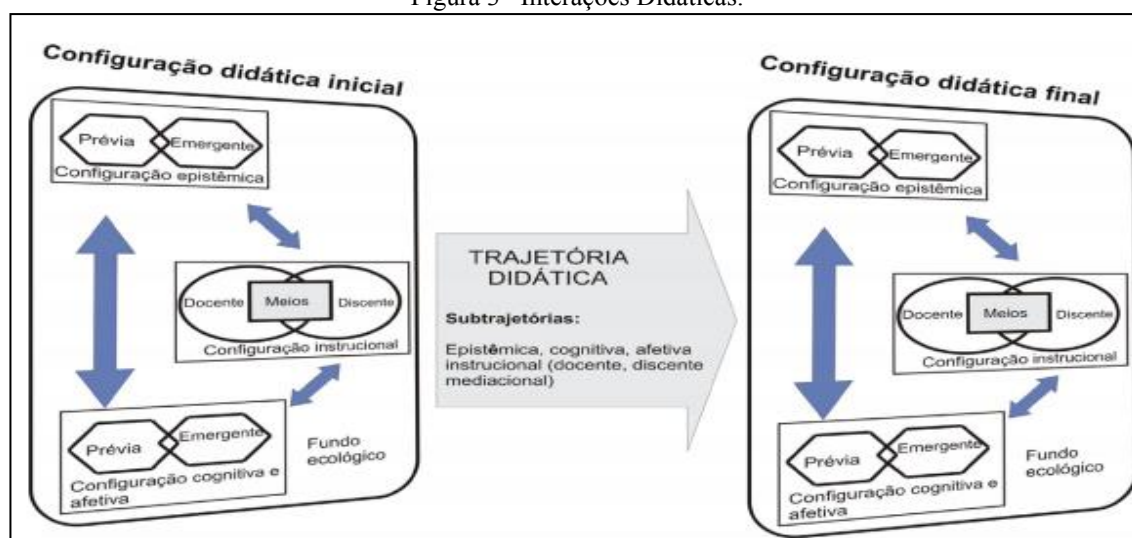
Figura 5 - Interações Didáticas.

Configuração didática inicial

Prévia
Emergente
Configuração epistêmica

Docente
Meios
Discente
Configuração instrucional

Prévia
Emergente
Configuração cognitiva e afetiva

Fundo ecológico

TRAJETÓRIA DIDÁTICA

Subtrajetórias:

Epistêmica, cognitiva, afetiva instrucional (docente, discente mediacional)

Configuração didática final

Prévia
Emergente
Configuração epistêmica

Docente
Meios
Discente
Configuração instrucional

Prévia
Emergente
Configuração cognitiva e afetiva

Fundo ecológico